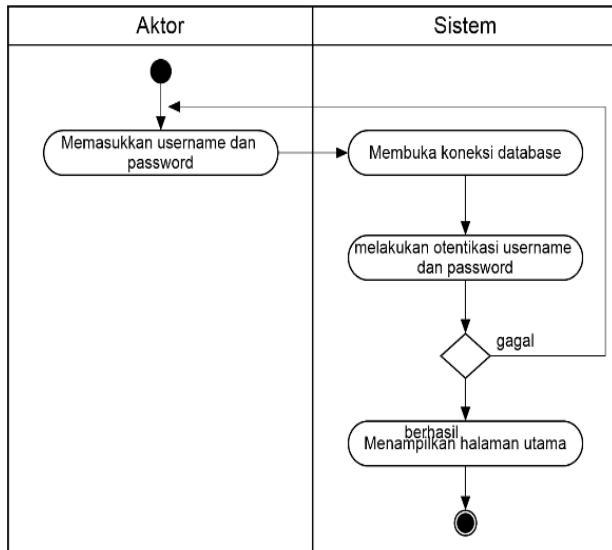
| Aktor | Sistem |
|---|---|
| Memasukkan username dan password | Membuka koneksi database |
| | melakukan otentikasi username dan password |
| | gagal |
| | berhasil |
| | Menampilkan halaman utama |